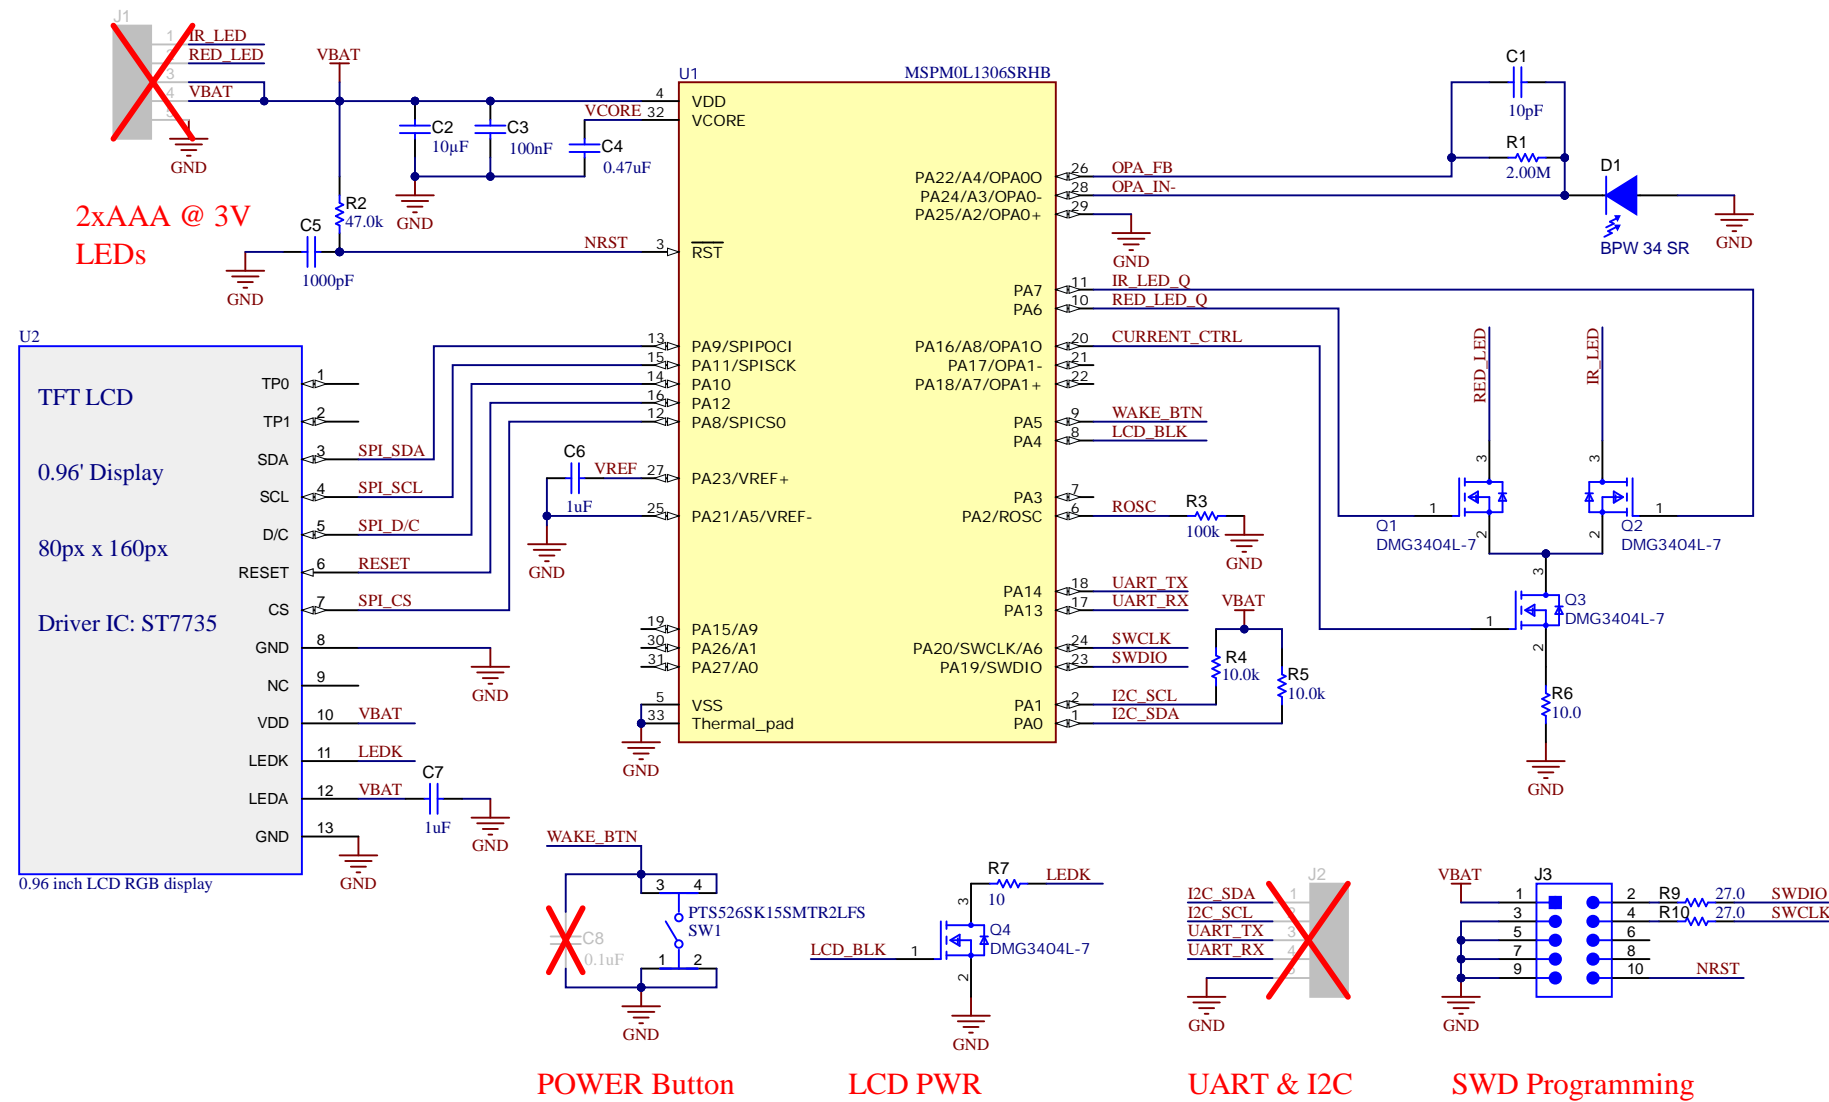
J1
1 IR_LED
2 RED_LED
3
4 VBAT
5
GND
VBAT
2xAAA @ 3V
LEDs
C2 10µF
C3 100nF
GND
C4 0.47uF
VCORE
R2 47.0k
C5 1000pF
GND
NRST
U1
MSPM0L1306SRHB
4 VDD
32 VCORE
3 $\overline{RST}$
26 PA22/A4/OPA0O OPA_FB
28 PA24/A3/OPA0- OPA_IN-
29 PA25/A2/OPA0+
GND
C1 10pF
R1 2.00M
D1
BPW 34 SR
GND
11 PA7 IR_LED_Q
10 PA6 RED_LED_Q
U2
TFT LCD
0.96' Display
80px x 160px
Driver IC: ST7735
TP0 1
TP1 2
SDA 3 SPI_SDA
SCL 4 SPI_SCL
D/C 5 SPI_D/C
RESET 6 RESET
CS 7 SPI_CS
GND 8
NC 9
VDD 10 VBAT
LEDK 11 LEDK
LEDA 12 VBAT
GND 13
0.96 inch LCD RGB display
GND
GND
C7 1uF
GND
13 PA9/SPIPOCI
15 PA11/SPISCK
14 PA10
16 PA12
12 PA8/SPICS0
C6 1uF
VREF 27 PA23/VREF+
25 PA21/A5/VREF-
GND
19 PA15/A9
30 PA26/A1
31 PA27/A0
5 VSS
33 Thermal_pad
GND
20 PA16/A8/OPA1O CURRENT_CTRL
21 PA17/OPA1-
22 PA18/A7/OPA1+
9 PA5 WAKE_BTN
8 PA4 LCD_BLK
7 PA3
6 PA2/ROSC ROSC
R3 100k
GND
18 PA14 UART_TX
17 PA13 UART_RX
VBAT
24 PA20/SWCLK/A6 SWCLK
23 PA19/SWDIO SWDIO
R4 10.0k
R5 10.0k
2 PA1 I2C_SCL
1 PA0 I2C_SDA
RED_LED
IR_LED
3 1 Q1 DMG3404L-7 2
3 1 Q2 DMG3404L-7 2
3 Q3 DMG3404L-7 1 2
R6 10.0
GND
WAKE_BTN
3 4
PTS526SK15SMTR2LFS
SW1
1 2
C8 0.1uF
GND
R7 10
LEDK
3
Q4
LCD_BLK 1 DMG3404L-7
2
GND
J2
I2C_SDA 1
I2C_SCL 2
UART_TX 3
UART_RX 4
5
GND
VBAT
J3
1 2 R9 27.0 SWDIO
3 4 R10 27.0 SWCLK
5 6
7 8
9 10 NRST
GND
POWER Button
LCD PWR
UART & I2C
SWD Programming